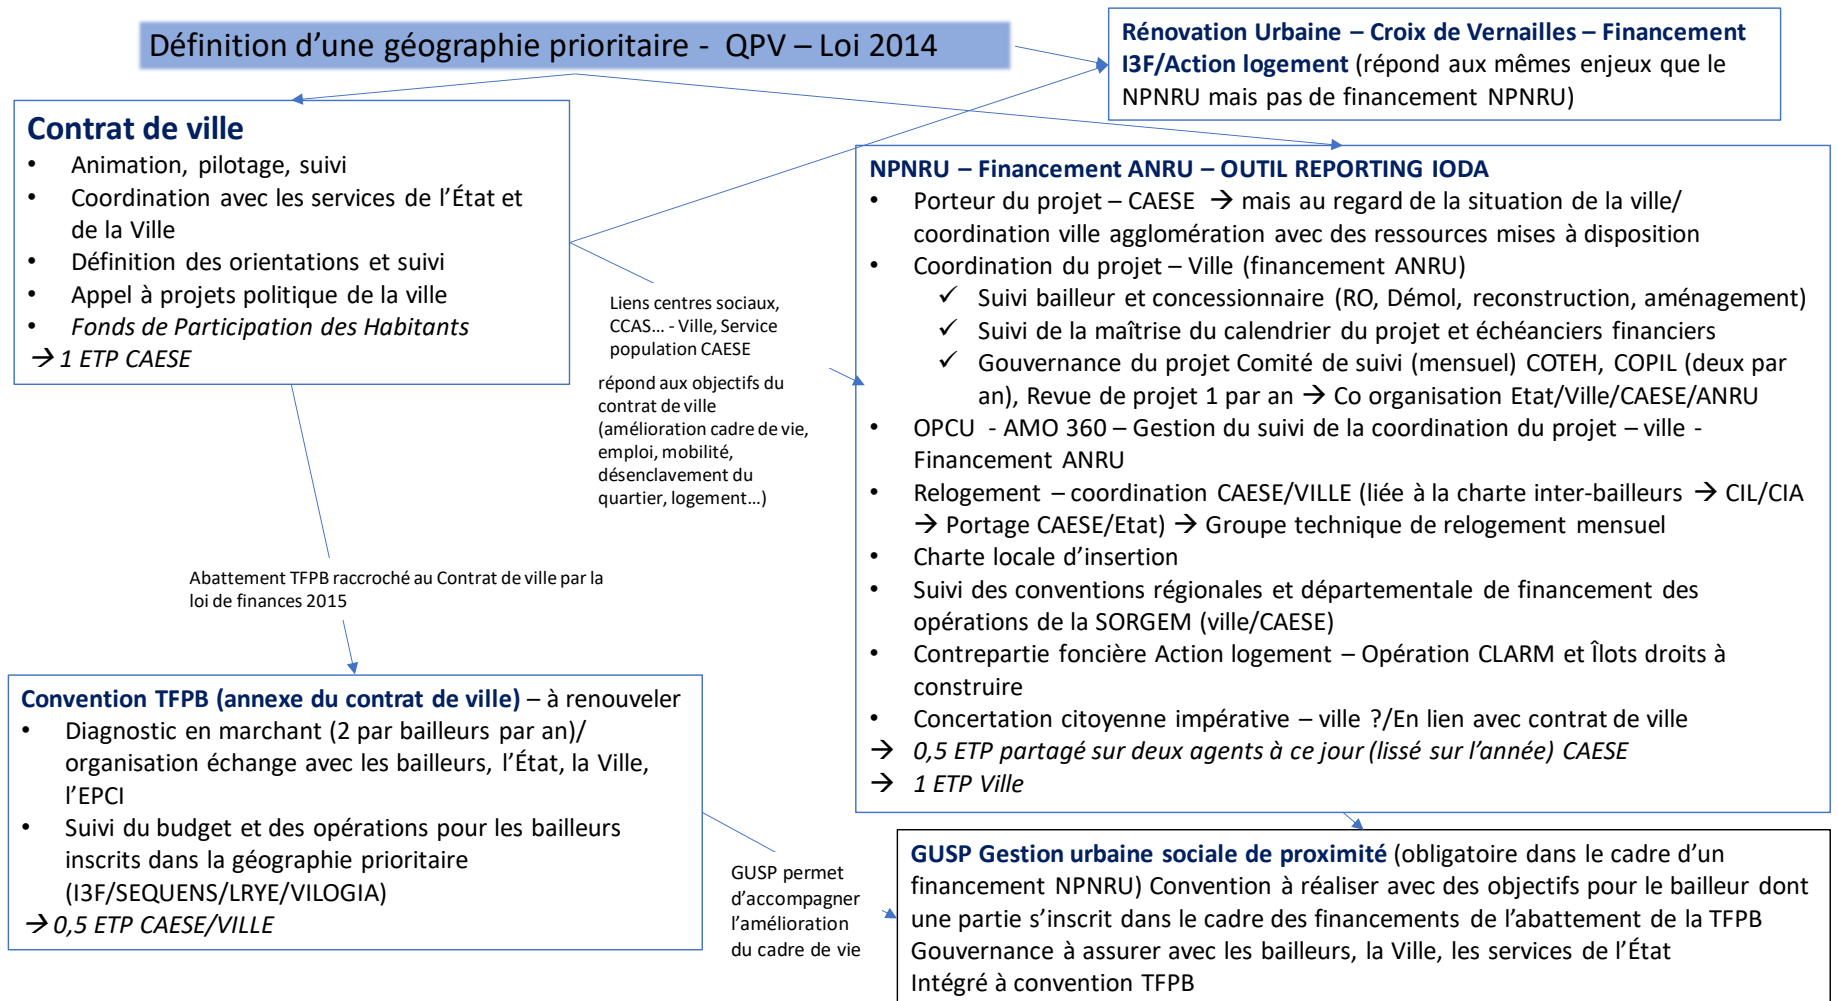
Définition d'une géographie prioritaire - QPV – Loi 2014

Rénovation Urbaine – Croix de Vernailles – Financement I3F/Action logement (répond aux mêmes enjeux que le NPNRU mais pas de financement NPNRU)

Contrat de ville
• Animation, pilotage, suivi
• Coordination avec les services de l'État et de la Ville
• Définition des orientations et suivi
• Appel à projets politique de la ville
• Fonds de Participation des Habitants
→ 1 ETP CAESE

Liens centres sociaux, CCAS… - Ville, Service population CAESE

répond aux objectifs du contrat de ville (amélioration cadre de vie, emploi, mobilité, désenclavement du quartier, logement…)

NPNRU – Financement ANRU – OUTIL REPORTING IODA
• Porteur du projet – CAESE → mais au regard de la situation de la ville/ coordination ville agglomération avec des ressources mises à disposition
• Coordination du projet – Ville (financement ANRU)
✓ Suivi bailleur et concessionnaire (RO, Démol, reconstruction, aménagement)
✓ Suivi de la maîtrise du calendrier du projet et échéanciers financiers
✓ Gouvernance du projet Comité de suivi (mensuel) COTEH, COPIL (deux par an), Revue de projet 1 par an → Co organisation Etat/Ville/CAESE/ANRU
• OPCU - AMO 360 – Gestion du suivi de la coordination du projet – ville - Financement ANRU
• Relogement – coordination CAESE/VILLE (liée à la charte inter-bailleurs → CIL/CIA → Portage CAESE/Etat) → Groupe technique de relogement mensuel
• Charte locale d'insertion
• Suivi des conventions régionales et départementale de financement des opérations de la SORGEM (ville/CAESE)
• Contrepartie foncière Action logement – Opération CLARM et Îlots droits à construire
• Concertation citoyenne impérative – ville ?/En lien avec contrat de ville
→ 0,5 ETP partagé sur deux agents à ce jour (lissé sur l'année) CAESE
→ 1 ETP Ville

Abattement TFPB raccroché au Contrat de ville par la loi de finances 2015

Convention TFPB (annexe du contrat de ville) – à renouveler
• Diagnostic en marchant (2 par bailleurs par an)/ organisation échange avec les bailleurs, l'État, la Ville, l'EPCI
• Suivi du budget et des opérations pour les bailleurs inscrits dans la géographie prioritaire (I3F/SEQUENS/LRYE/VILOGIA)
→ 0,5 ETP CAESE/VILLE

GUSP permet d'accompagner l'amélioration du cadre de vie

GUSP Gestion urbaine sociale de proximité (obligatoire dans le cadre d'un financement NPNRU) Convention à réaliser avec des objectifs pour le bailleur dont une partie s'inscrit dans le cadre des financements de l'abattement de la TFPB
Gouvernance à assurer avec les bailleurs, la Ville, les services de l'État
Intégré à convention TFPB